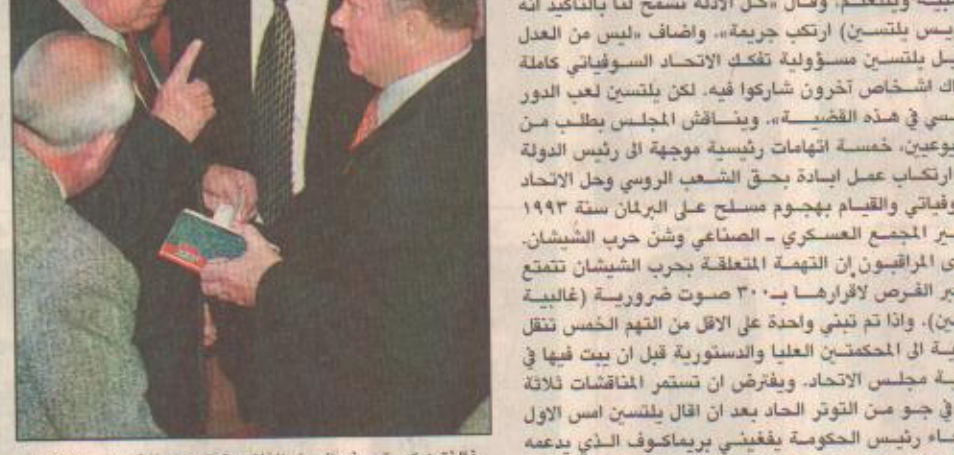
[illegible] وقال «كل الادلة تسمح لنا بالتأكيد انه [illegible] يلتسين) ارتكب جريمة». واضاف «ليس من العدل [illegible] يلتسين مسؤولية تفكك الاتحاد السوفياتي كاملة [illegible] اشخاص آخرون شاركوا فيه. لكن يلتسين لعب الدور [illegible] في هذه القضية». وناقش المجلس بطلب من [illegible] خمسة اتهامات رئيسية موجهة الى رئيس الدولة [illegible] ارتكاب عمل ابادة بحق الشعب الروسي وحل الاتحاد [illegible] والقيام بهجوم مسلح على البرلمان سنة ١٩٩٣ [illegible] المجمع العسكري ـ الصناعي وشن حرب الشيشان. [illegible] المراقبون ان التهمة المتعلقة بحرب الشيشان تتمتع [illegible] الفرص لاقرارها بـ٣٠٠ صوت ضرورية (غالبية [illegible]). واذا تم تبني واحدة على الاقل من التهم الخمس تنقل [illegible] الى المحكمتين العليا والدستورية قبل ان يبت فيها في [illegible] مجلس الاتحاد. ويفترض ان تستمر المناقشات ثلاثة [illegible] في جو من التوتر الحاد بعد ان اقال يلتسين امس الاول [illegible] رئيس الحكومة يفغيني بريماكوف الذي يدعمه